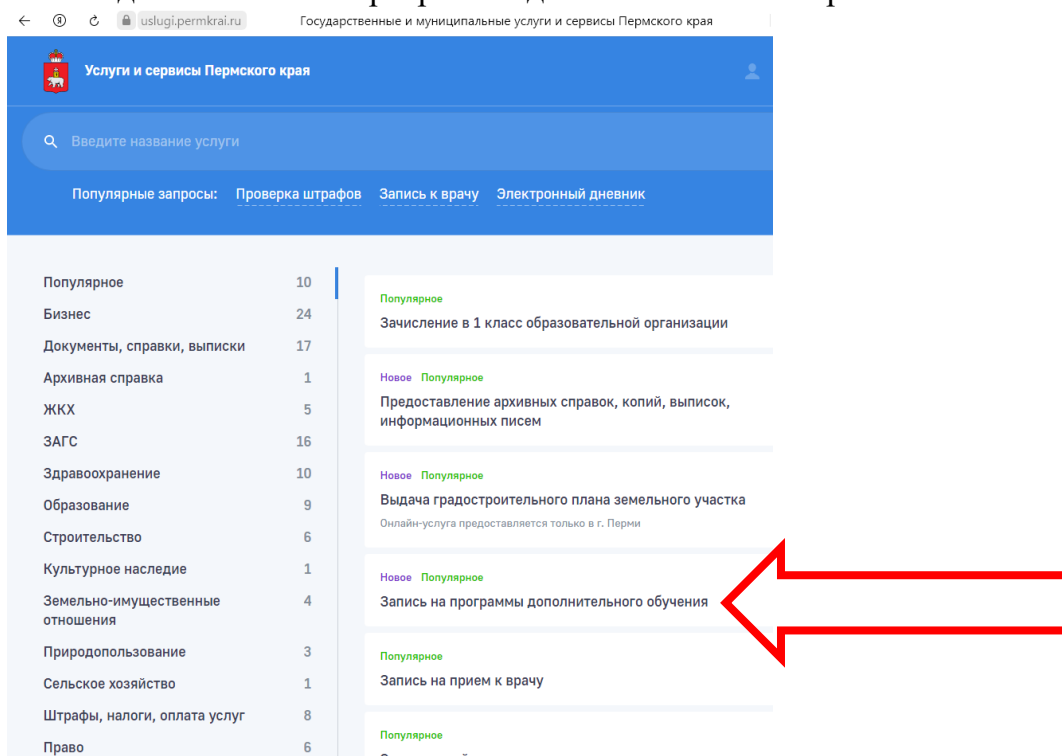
uslugi.permkrai.ru Государственные и муниципальные услуги и сервисы Пермского края

Услуги и сервисы Пермского края

Введите название услуги

Популярные запросы: Проверка штрафов Запись к врачу Электронный дневник

| | |
|---|---|
| Популярное | 10 |
| Бизнес | 24 |
| Документы, справки, выписки | 17 |
| Архивная справка | 1 |
| ЖКХ | 5 |
| ЗАГС | 16 |
| Здравоохранение | 10 |
| Образование | 9 |
| Строительство | 6 |
| Культурное наследие | 1 |
| Земельно-имущественные отношения | 4 |
| Природопользование | 3 |
| Сельское хозяйство | 1 |
| Штрафы, налоги, оплата услуг | 8 |
| Право | 6 |

Популярное
Зачисление в 1 класс образовательной организации

Новое Популярное
Предоставление архивных справок, копий, выписок, информационных писем

Новое Популярное
Выдача градостроительного плана земельного участка
Онлайн-услуга предоставляется только в г. Перми

Новое Популярное
Запись на программы дополнительного обучения

Популярное
Запись на прием к врачу

Популярное
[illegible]